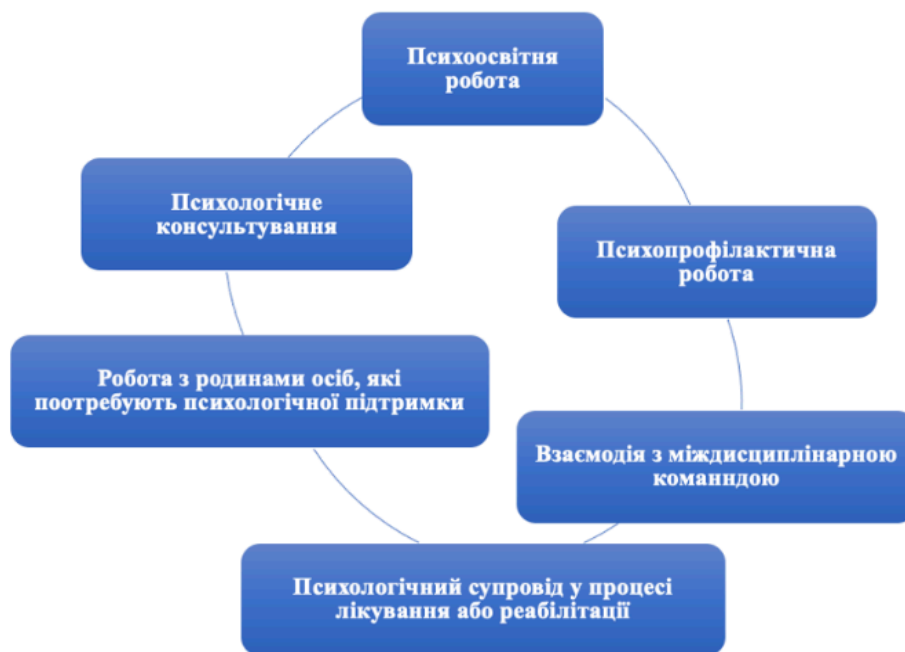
Психоосвітня робота

Психологічне консультування

Психопрофілактична робота

Робота з родинами осіб, які поотребують психологічної підтримки

Взаємодія з міждисциплінарною команндою

Психологічний супровід у процесі лікування або реабілітації